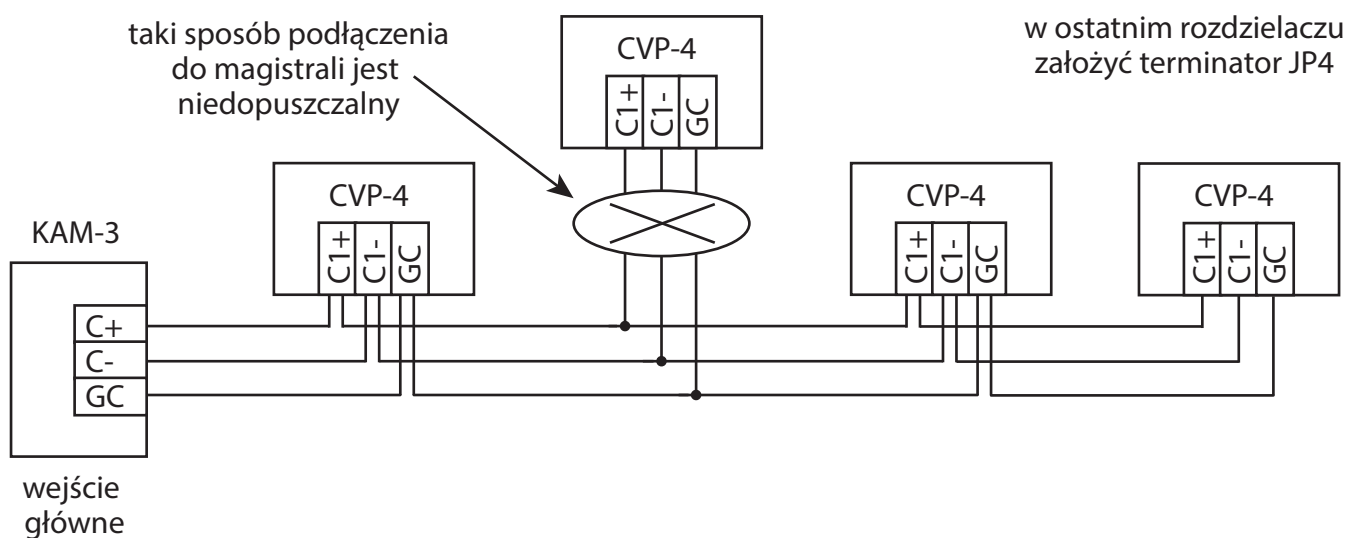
taki sposób podłączenia do magistrali jest niedopuszczalny

CVP-4
C1+ C1- GC

w ostatnim rozdzielaczu założyć terminator JP4

KAM-3
C+
C-
GC

CVP-4
C1+ C1- GC

CVP-4
C1+ C1- GC

CVP-4
C1+ C1- GC

wejście główne